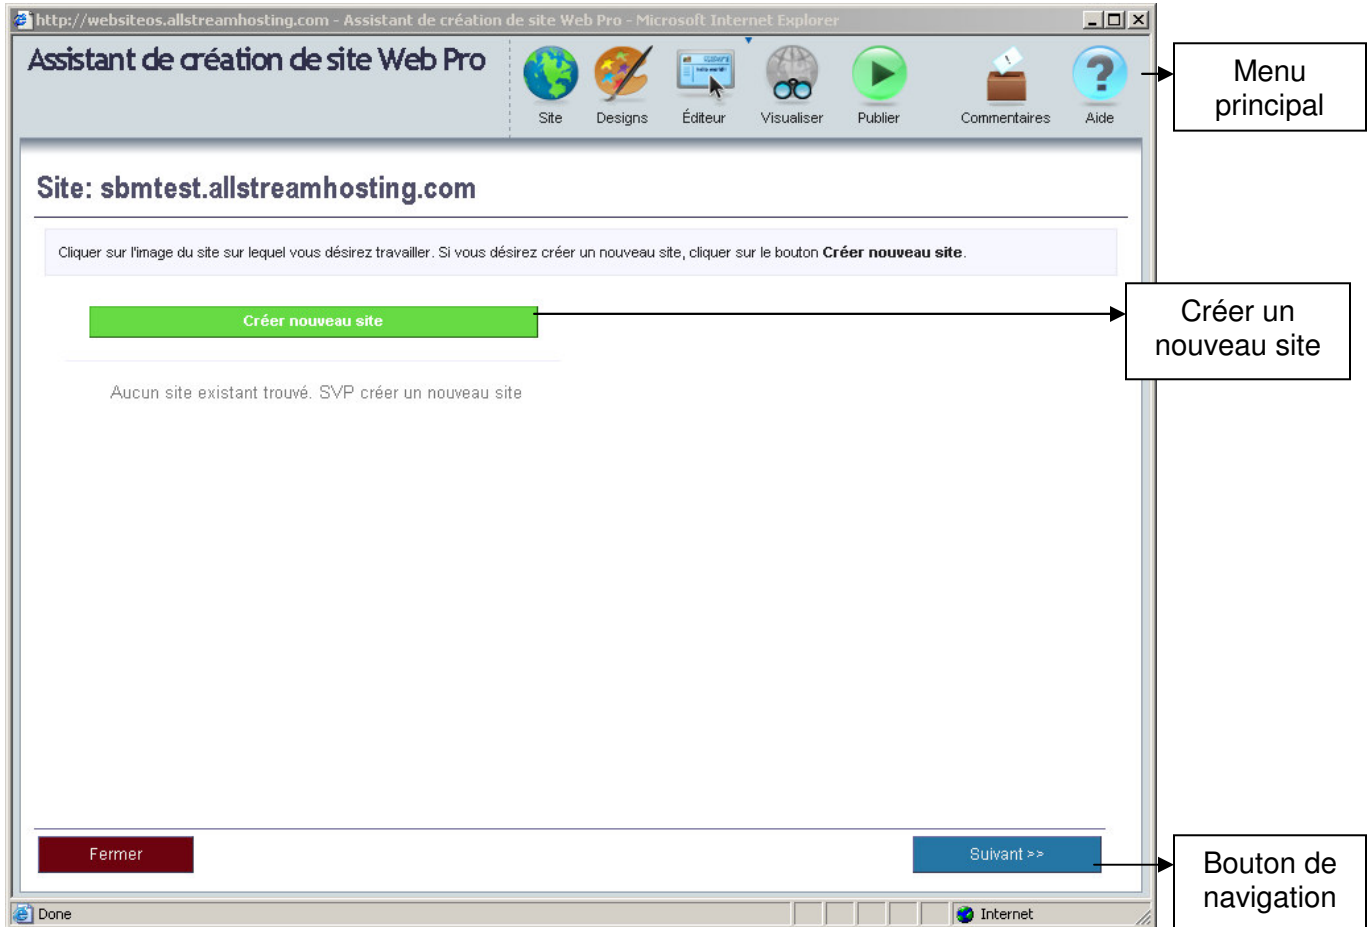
http://websiteos.allstreamhosting.com - Assistant de création de site Web Pro - Microsoft Internet Explorer

Assistant de création de site Web Pro

Site Designs Éditeur Visualiser Publier Commentaires Aide

Menu principal

Site: sbmtest.allstreamhosting.com

Cliquer sur l'image du site sur lequel vous désirez travailler. Si vous désirez créer un nouveau site, cliquer sur le bouton **Créer nouveau site**.

Créer nouveau site

Créer un nouveau site

Aucun site existant trouvé. SVP créer un nouveau site

Fermer

Suivant >>

Bouton de navigation

Done

Internet